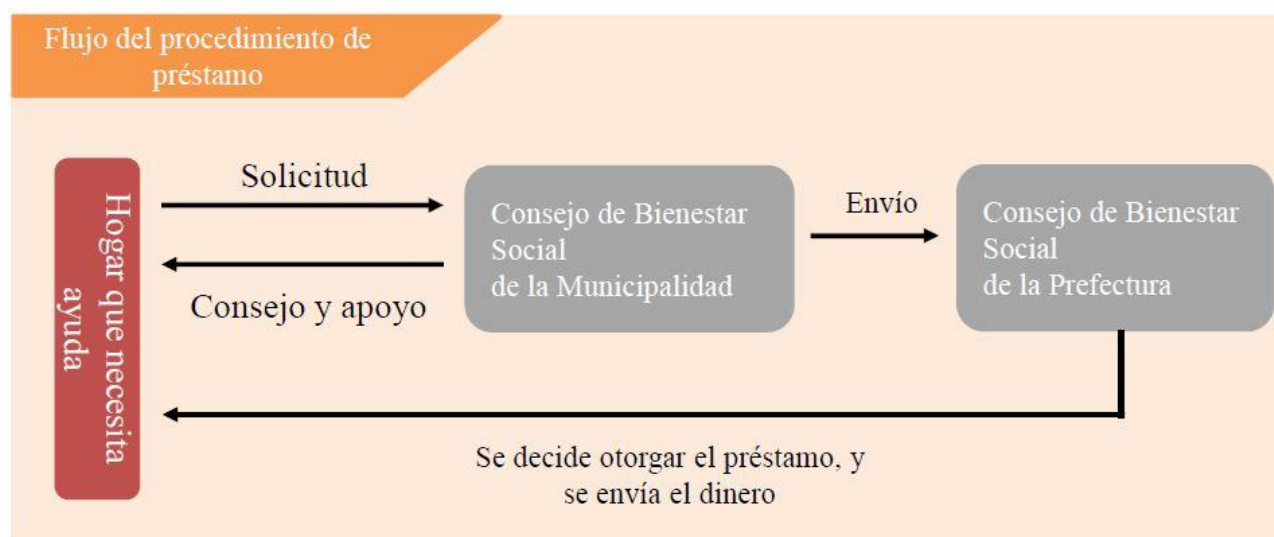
Flujo del procedimiento de préstamo

Hogar que necesita ayuda

Solicitud

Consejo y apoyo

Consejo de Bienestar Social de la Municipalidad

Envío

Consejo de Bienestar Social de la Prefectura

Se decide otorgar el préstamo, y se envía el dinero